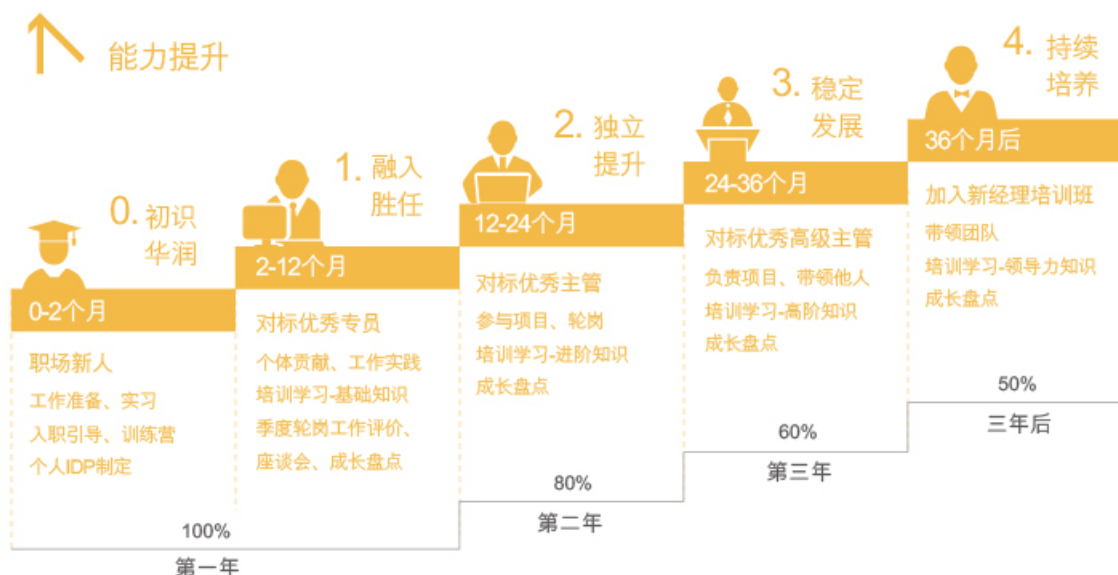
能力提升

0. 初识华润

0-2个月

职场新人

工作准备、实习

入职引导、训练营

个人IDP制定

100%

第一年

1. 融入胜任

2-12个月

对标优秀专员

个体贡献、工作实践

培训学习-基础知识

季度轮岗工作评价、

座谈会、成长盘点

80%

第二年

2. 独立提升

12-24个月

对标优秀主管

参与项目、轮岗

培训学习-进阶知识

成长盘点

60%

第三年

3. 稳定发展

24-36个月

对标优秀高级主管

负责项目、带领他人

培训学习-高阶知识

成长盘点

50%

三年后

4. 持续培养

36个月后

加入新经理培训班

带领团队

培训学习-领导力知识

成长盘点